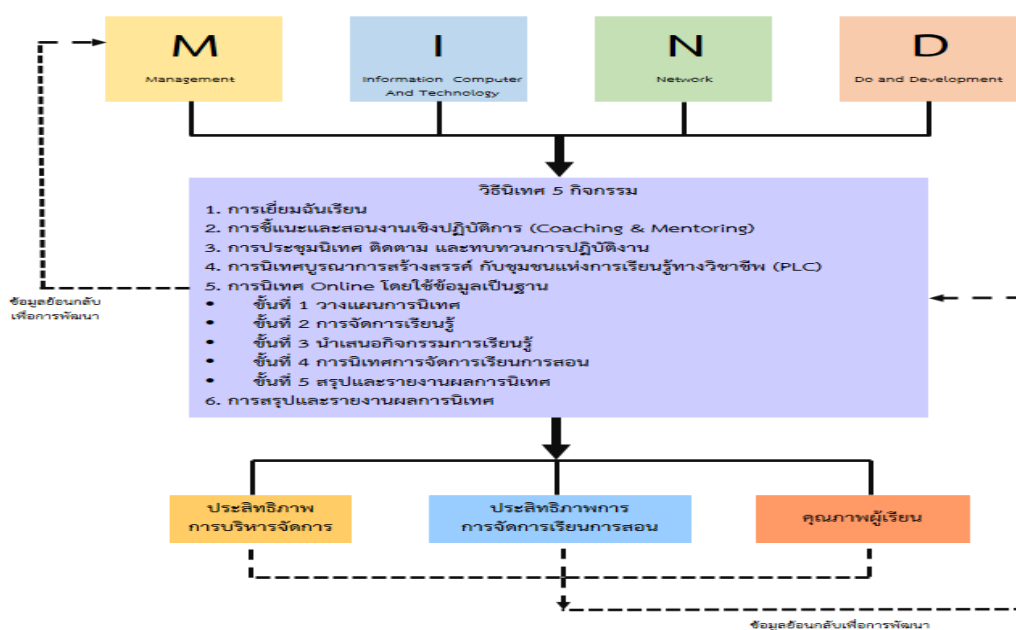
M
Management

I
Information Computer And Technology

N
Network

D
Do and Development

วิธีนิเทศ 5 กิจกรรม
1. การเยี่ยมชั้นเรียน
2. การชี้แนะและสอนงานเชิงปฏิบัติการ (Coaching & Mentoring)
3. การประชุมนิเทศ ติดตาม และทบทวนการปฏิบัติงาน
4. การนิเทศบูรณาการสร้างสรรค์ กับชุมชนแห่งการเรียนรู้ทางวิชาชีพ (PLC)
5. การนิเทศ Online โดยใช้ข้อมูลเป็นฐาน
• ขั้นที่ 1 วางแผนการนิเทศ
• ขั้นที่ 2 การจัดการเรียนรู้
• ขั้นที่ 3 นำเสนอกิจกรรมการเรียนรู้
• ขั้นที่ 4 การนิเทศการจัดการเรียนการสอน
• ขั้นที่ 5 สรุปและรายงานผลการนิเทศ
6. การสรุปและรายงานผลการนิเทศ

ข้อมูลย้อนกลับ เพื่อการพัฒนา

ประสิทธิภาพ การบริหารจัดการ

ประสิทธิภาพการ การจัดการเรียนการสอน

คุณภาพผู้เรียน

ข้อมูลย้อนกลับเพื่อการพัฒนา